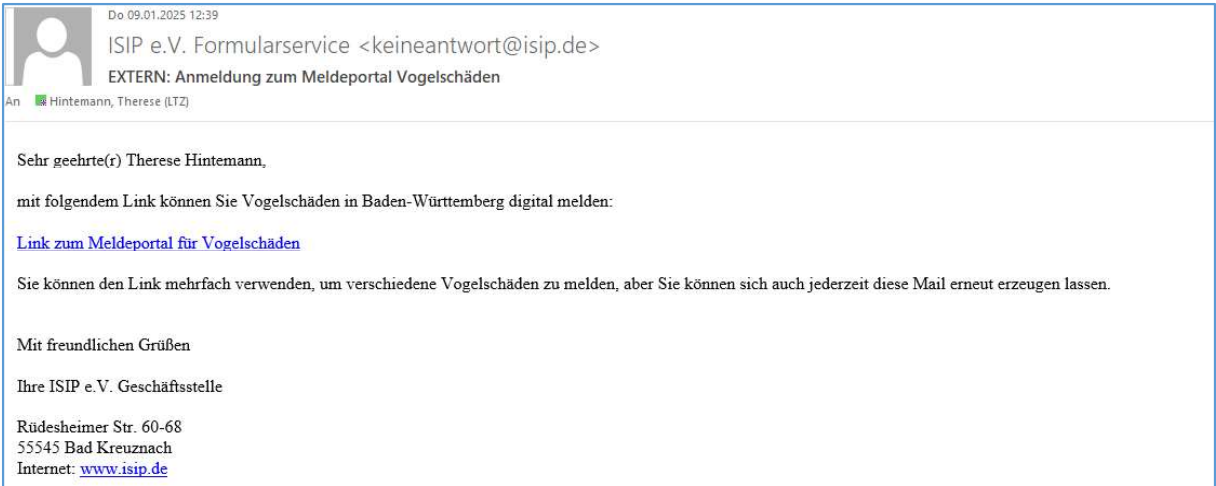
Do 09.01.2025 12:39

ISIP e.V. Formularservice <keineantwort@isip.de>

EXTERN: Anmeldung zum Meldeportal Vogelschäden

An Hintemann, Therese (LTZ)

Sehr geehrte(r) Therese Hintemann,

mit folgendem Link können Sie Vogelschäden in Baden-Württemberg digital melden:

Link zum Meldeportal für Vogelschäden

Sie können den Link mehrfach verwenden, um verschiedene Vogelschäden zu melden, aber Sie können sich auch jederzeit diese Mail erneut erzeugen lassen.

Mit freundlichen Grüßen

Ihre ISIP e.V. Geschäftsstelle

Rüdesheimer Str. 60-68
55545 Bad Kreuznach
Internet: www.isip.de